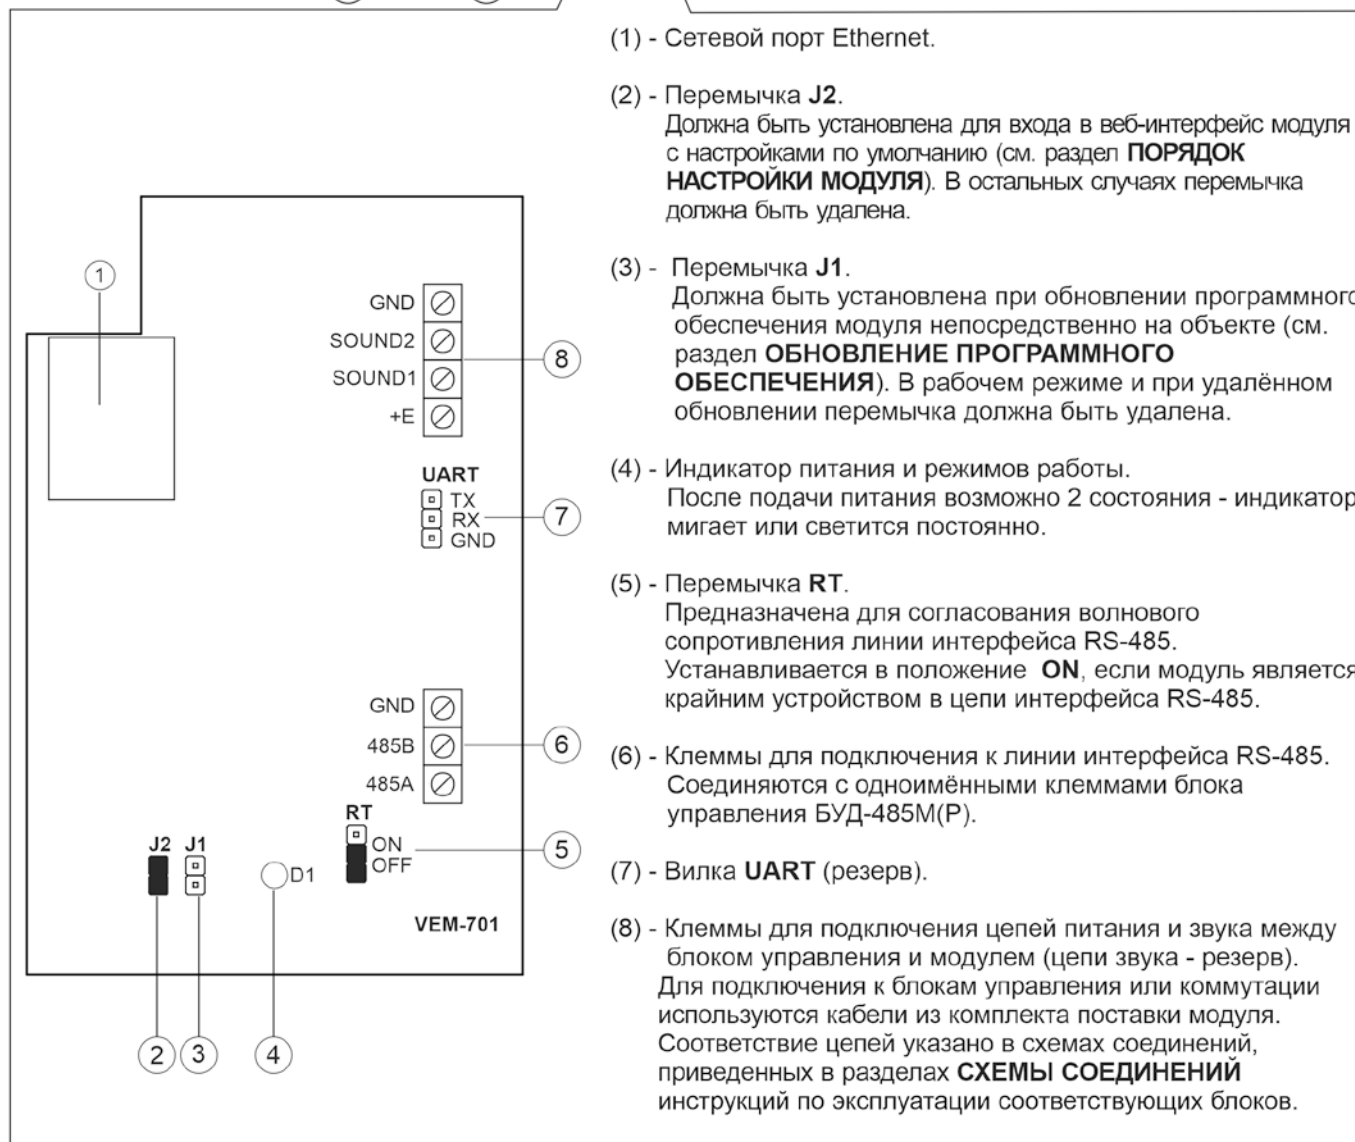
1

GND
SOUND2
SOUND1
+E

8

UART
TX
RX
GND

7

GND
485B
485A

6

RT
ON
OFF

5

J2 J1

D1

VEM-701

2 3 4

(1) - Сетевой порт Ethernet.

(2) - Перемычка **J2**.
Должна быть установлена для входа в веб-интерфейс модуля с настройками по умолчанию (см. раздел **ПОРЯДОК НАСТРОЙКИ МОДУЛЯ**). В остальных случаях перемычка должна быть удалена.

(3) - Перемычка **J1**.
Должна быть установлена при обновлении программного обеспечения модуля непосредственно на объекте (см. раздел **ОБНОВЛЕНИЕ ПРОГРАММНОГО ОБЕСПЕЧЕНИЯ**). В рабочем режиме и при удалённом обновлении перемычка должна быть удалена.

(4) - Индикатор питания и режимов работы.
После подачи питания возможно 2 состояния - индикатор мигает или светится постоянно.

(5) - Перемычка **RT**.
Предназначена для согласования волнового сопротивления линии интерфейса RS-485.
Устанавливается в положение **ON**, если модуль является крайним устройством в цепи интерфейса RS-485.

(6) - Клеммы для подключения к линии интерфейса RS-485.
Соединяются с одноимёнными клеммами блока управления БУД-485М(Р).

(7) - Вилка **UART** (резерв).

(8) - Клеммы для подключения цепей питания и звука между блоком управления и модулем (цепи звука - резерв).
Для подключения к блокам управления или коммутации используются кабели из комплекта поставки модуля.
Соответствие цепей указано в схемах соединений, приведенных в разделах **СХЕМЫ СОЕДИНЕНИЙ** инструкций по эксплуатации соответствующих блоков.